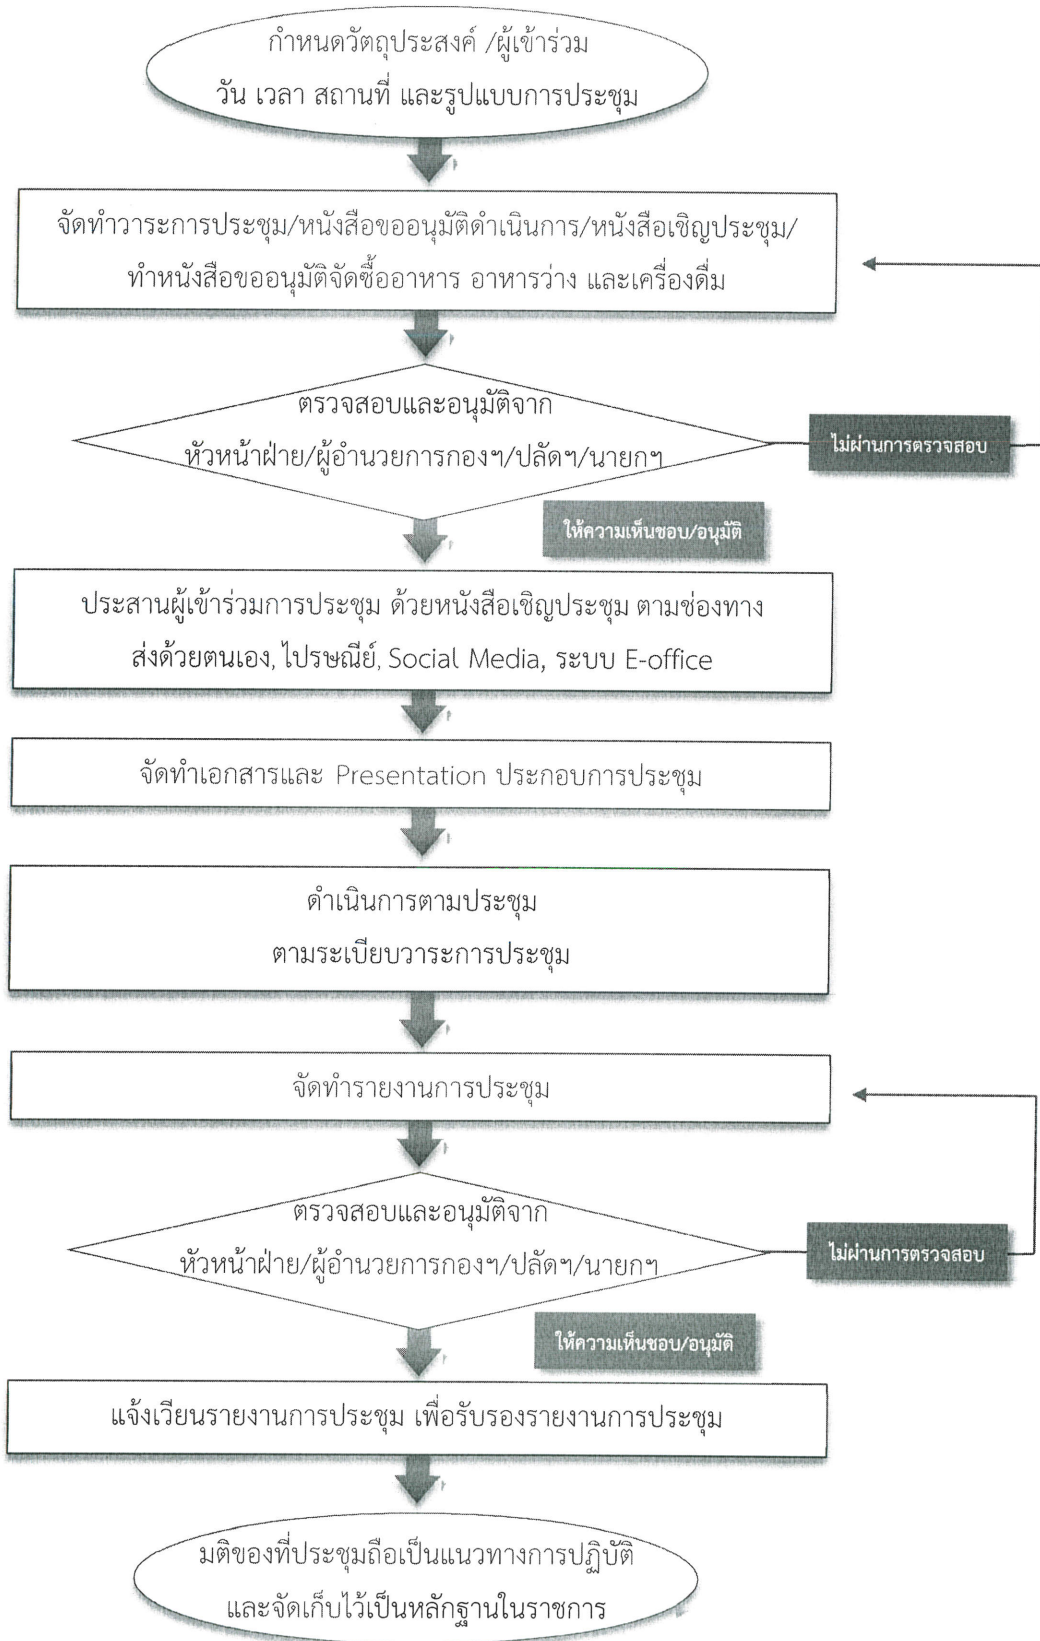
กำหนดวัตถุประสงค์ /ผู้เข้าร่วม
วัน เวลา สถานที่ และรูปแบบการประชุม

จัดทำวาระการประชุม/หนังสือขออนุมัติดำเนินการ/หนังสือเชิญประชุม/ทำหนังสือขออนุมัติจัดซื้ออาหาร อาหารว่าง และเครื่องดื่ม

ตรวจสอบและอนุมัติจาก
หัวหน้าฝ่าย/ผู้อำนวยการกองฯ/ปลัดฯ/นายกฯ

ไม่ผ่านการตรวจสอบ

ให้ความเห็นชอบ/อนุมัติ

ประสานผู้เข้าร่วมการประชุม ด้วยหนังสือเชิญประชุม ตามช่องทาง ส่งด้วยตนเอง, ไปรษณีย์, Social Media, ระบบ E-office

จัดทำเอกสารและ Presentation ประกอบการประชุม

ดำเนินการตามประชุม
ตามระเบียบวาระการประชุม

จัดทำรายงานการประชุม

ตรวจสอบและอนุมัติจาก
หัวหน้าฝ่าย/ผู้อำนวยการกองฯ/ปลัดฯ/นายกฯ

ไม่ผ่านการตรวจสอบ

ให้ความเห็นชอบ/อนุมัติ

แจ้งเวียนรายงานการประชุม เพื่อรับรองรายงานการประชุม

มติของที่ประชุมถือเป็นแนวทางการปฏิบัติ
และจัดเก็บไว้เป็นหลักฐานในราชการ